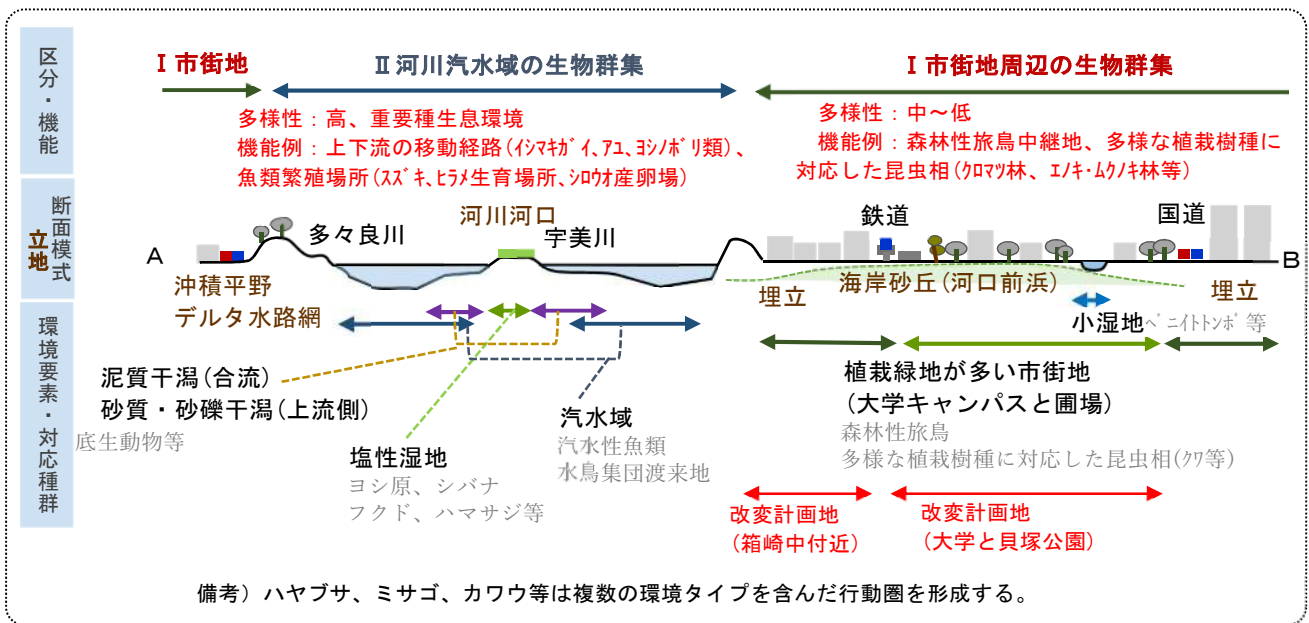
区分・機能

Ⅰ市街地

Ⅱ河川汽水域の生物群集

Ⅰ市街地周辺の生物群集

多様性：高、重要種生息環境
機能例：上下流の移動経路（ｲｼﾏｷｶﾞｲ、ｱﾕ、ﾖｼﾉﾎﾞﾘ類）、魚類繁殖場所（ｽｽﾞｷ、ﾋﾗﾒ生育場所、ｼﾛｳｵ産卵場）

多様性：中～低
機能例：森林性旅鳥中継地、多様な植栽樹種に対応した昆虫相（ｸﾛﾏﾂ林、ｴﾉｷ・ﾑｸﾉｷ林等）

立地 断面模式

A

多々良川

河川河口

宇美川

鉄道

国道

B

沖積平野
デルタ水路網

海岸砂丘（河口前浜）

埋立

埋立

環境要素・対応種群

小湿地ﾍﾞﾆｲﾄﾄﾝﾎﾞ等

泥質干潟（合流）
砂質・砂礫干潟（上流側）
底生動物等

塩性湿地
ヨシ原、シバナ
フクド、ハマサジ等

汽水域
汽水性魚類
水鳥集団渡来地

植栽緑地が多い市街地
（大学キャンパスと圃場）
森林性旅鳥
多様な植栽樹種に対応した昆虫相（ｸﾜ等）

改変計画地
（箱崎中付近）

改変計画地
（大学と貝塚公園）

備考）ハヤブサ、ミサゴ、カワウ等は複数の環境タイプを含んだ行動圏を形成する。